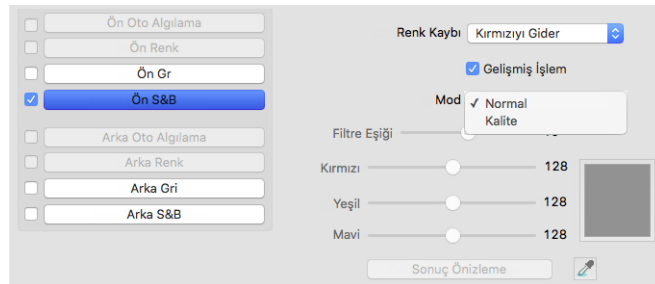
Ön Oto Algılama
Ön Renk
Ön Gr
Ön S&B
Arka Oto Algılama
Arka Renk
Arka Gri
Arka S&B

Renk Kaybı Kırmızıyı Gider
Gelişmiş İşlem
Mod ✓ Normal
Kalite
Filtre Eşiği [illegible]
Kırmızı 128
Yeşil 128
Mavi 128
Sonuç Önizleme